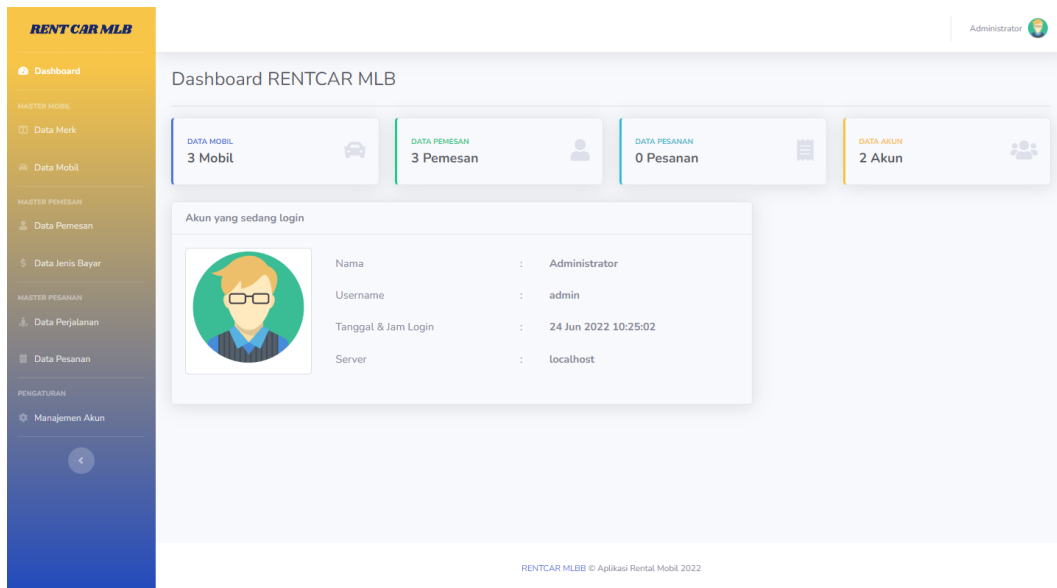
RENT CAR MLB

Dashboard

MASTER MOBIL

Data Merk

Data Mobil

MASTER PEMESAN

Data Pemesan

Data Jenis Bayar

MASTER PESANAN

Data Perjalanan

Data Pesanan

PENGATURAN

Manajemen Akun

Administrator

Dashboard RENTCAR MLB

DATA MOBIL
3 Mobil

DATA PEMESAN
3 Pemesan

DATA PESANAN
0 Pesanan

DATA AKUN
2 Akun

Akun yang sedang login

| | | |
|---|---|---|
| Nama | : | Administrator |
| Username | : | admin |
| Tanggal & Jam Login | : | 24 Jun 2022 10:25:02 |
| Server | : | localhost |

RENTCAR MLBB © Aplikasi Rental Mobil 2022